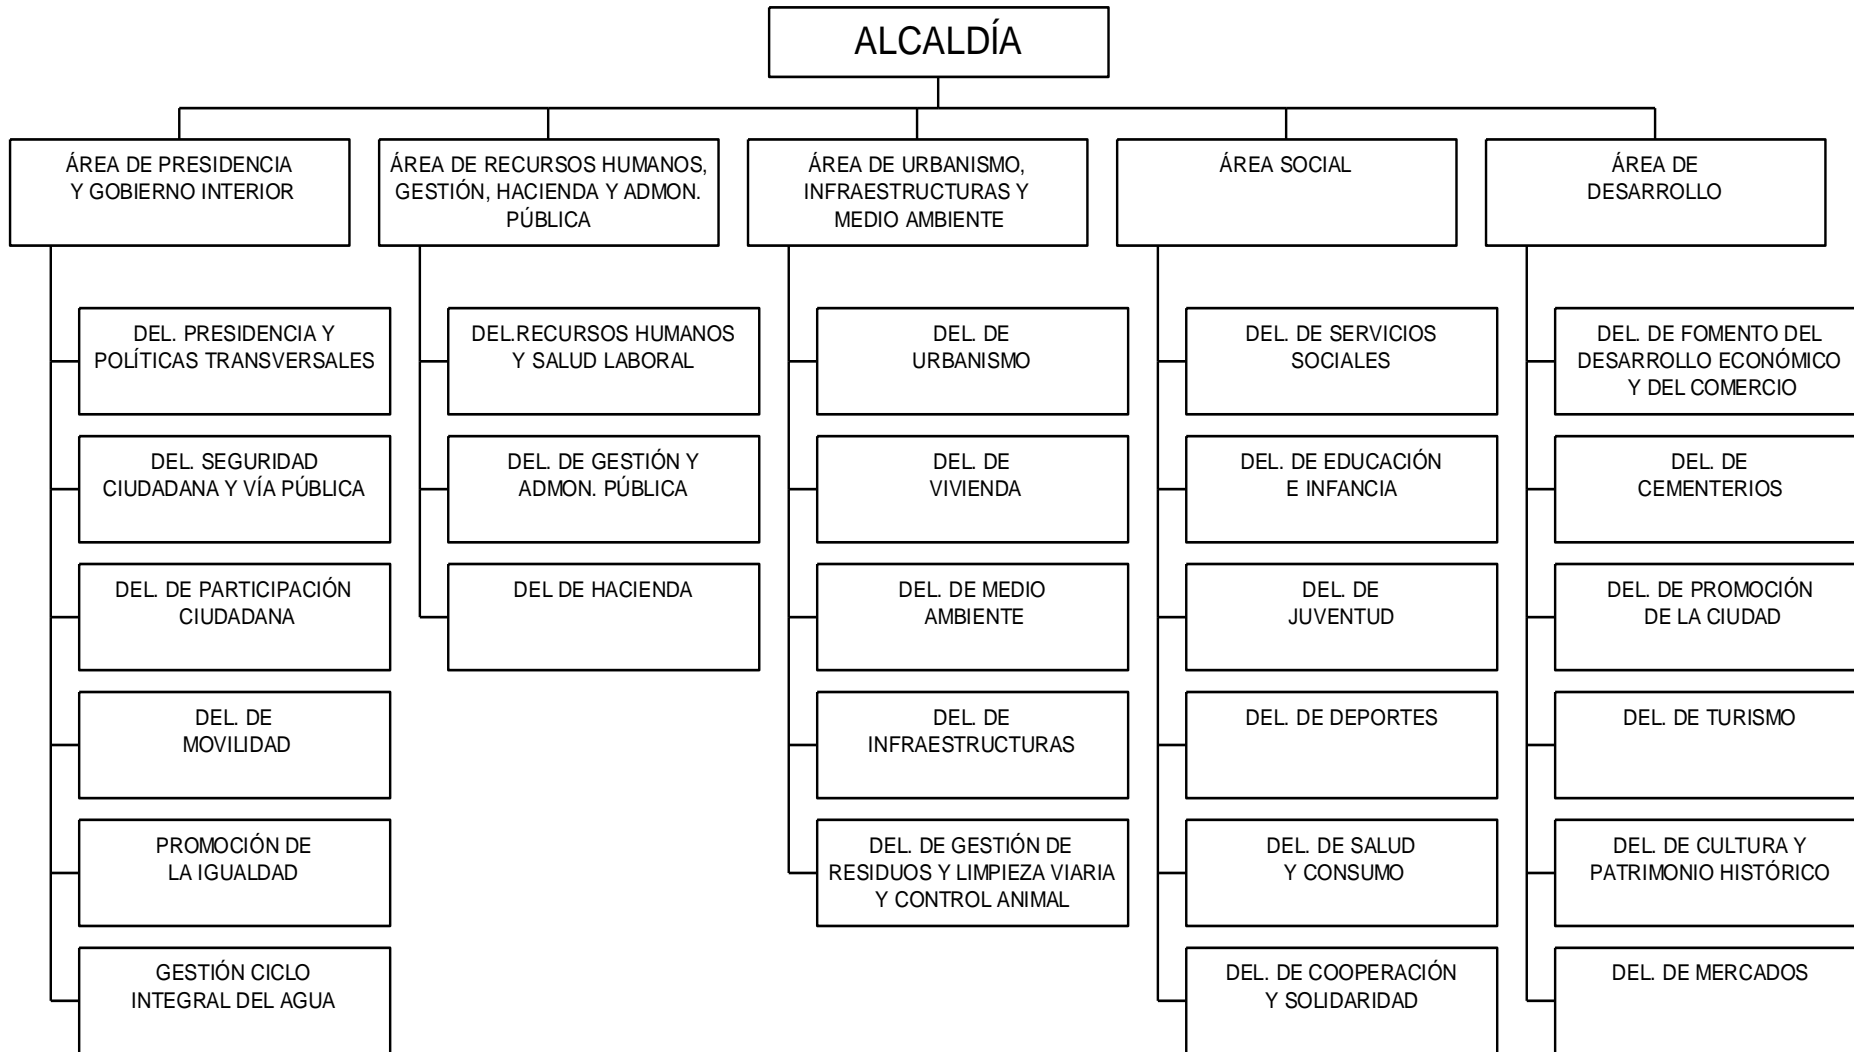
ALCALDÍA

ÁREA DE PRESIDENCIA Y GOBIERNO INTERIOR

DEL. PRESIDENCIA Y POLÍTICAS TRANSVERSALES

DEL. SEGURIDAD CIUDADANA Y VÍA PÚBLICA

DEL. DE PARTICIPACIÓN CIUDADANA

DEL. DE MOVILIDAD

PROMOCIÓN DE LA IGUALDAD

GESTIÓN CICLO INTEGRAL DEL AGUA

ÁREA DE RECURSOS HUMANOS, GESTIÓN, HACIENDA Y ADMON. PÚBLICA

DEL.RECURSOS HUMANOS Y SALUD LABORAL

DEL. DE GESTIÓN Y ADMON. PÚBLICA

DEL DE HACIENDA

ÁREA DE URBANISMO, INFRAESTRUCTURAS Y MEDIO AMBIENTE

DEL. DE URBANISMO

DEL. DE VIVIENDA

DEL. DE MEDIO AMBIENTE

DEL. DE INFRAESTRUCTURAS

DEL. DE GESTIÓN DE RESIDUOS Y LIMPIEZA VIARIA Y CONTROL ANIMAL

ÁREA SOCIAL

DEL. DE SERVICIOS SOCIALES

DEL. DE EDUCACIÓN E INFANCIA

DEL. DE JUVENTUD

DEL. DE DEPORTES

DEL. DE SALUD Y CONSUMO

DEL. DE COOPERACIÓN Y SOLIDARIDAD

ÁREA DE DESARROLLO

DEL. DE FOMENTO DEL DESARROLLO ECONÓMICO Y DEL COMERCIO

DEL. DE CEMENTERIOS

DEL. DE PROMOCIÓN DE LA CIUDAD

DEL. DE TURISMO

DEL. DE CULTURA Y PATRIMONIO HISTÓRICO

DEL. DE MERCADOS